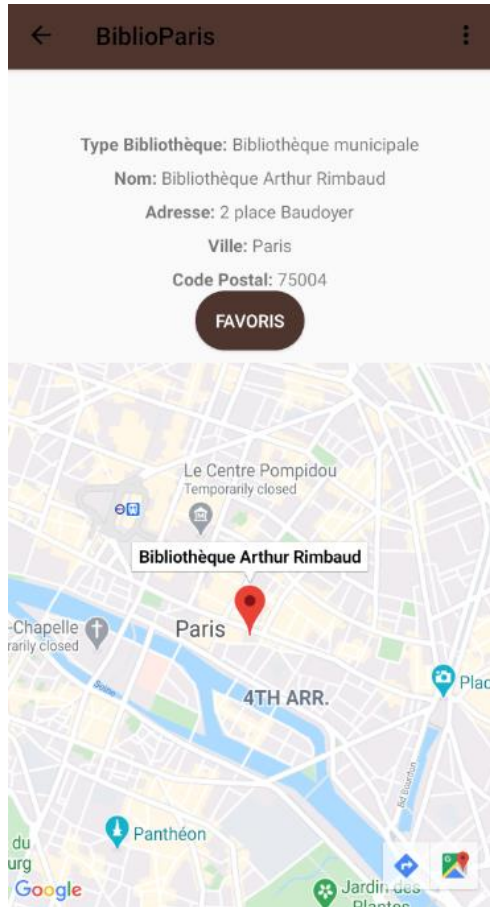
BiblioParis

Type Bibliothèque: Bibliothèque municipale

Nom: Bibliothèque Arthur Rimbaud

Adresse: 2 place Baudoyer

Ville: Paris

Code Postal: 75004

FAVORIS

Le Centre Pompidou
Temporarily closed

Bibliothèque Arthur Rimbaud

-Chapelle
rarily closed

Paris

Seine

4TH ARR.

Plac

Bd Bourdon

Panthéon

du
urg

Google

Jardin des
Plantes